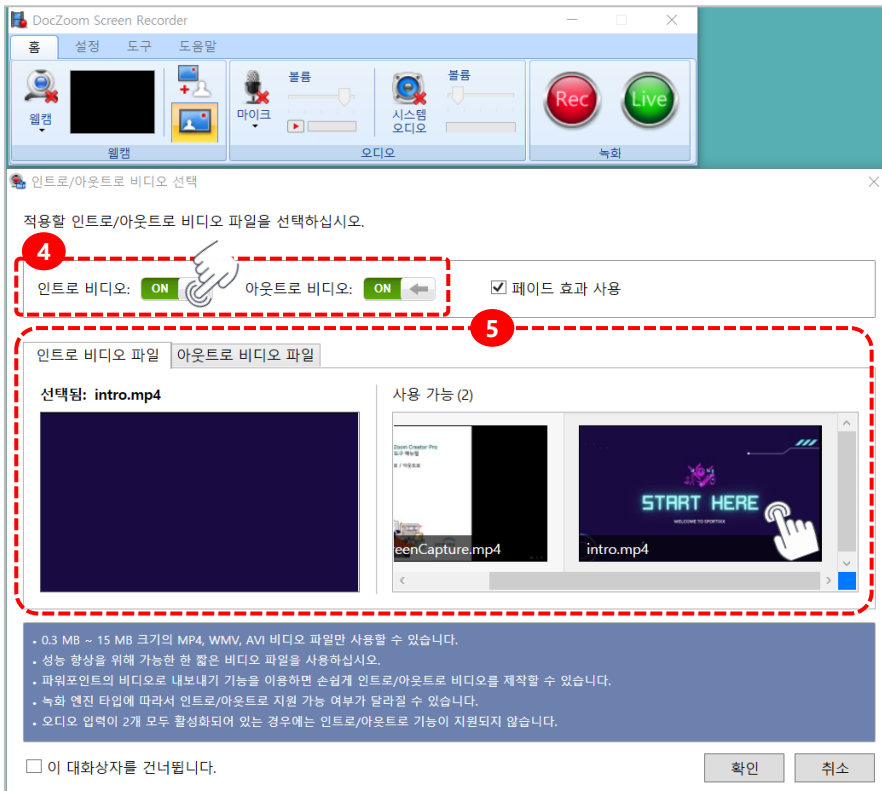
DocZoom Screen Recorder

홈 설정 도구 도움말

웹캠

볼륨

마이크

시스템 오디오

볼륨

Rec Live

웹캠 오디오 녹화

인트로/아웃트로 비디오 선택

적용할 인트로/아웃트로 비디오 파일을 선택하십시오.

4

인트로 비디오: ON 아웃트로 비디오: ON

☑ 페이드 효과 사용

5

인트로 비디오 파일 아웃트로 비디오 파일

선택됨: intro.mp4

사용 가능 (2)

Zoom Creator Pro

eenCapture.mp4

START HERE

WELCOME TO SPORTSKK

intro.mp4

• 0.3 MB ~ 15 MB 크기의 MP4, WMV, AVI 비디오 파일만 사용할 수 있습니다.
• 성능 향상을 위해 가능한 한 짧은 비디오 파일을 사용하십시오.
• 파워포인트의 비디오로 내보내기 기능을 이용하면 손쉽게 인트로/아웃트로 비디오를 제작할 수 있습니다.
• 녹화 엔진 타입에 따라서 인트로/아웃트로 지원 가능 여부가 달라질 수 있습니다.
• 오디오 입력이 2개 모두 활성화되어 있는 경우에는 인트로/아웃트로 기능이 지원되지 않습니다.

☐ 이 대화상자를 건너뜁니다.

확인 취소